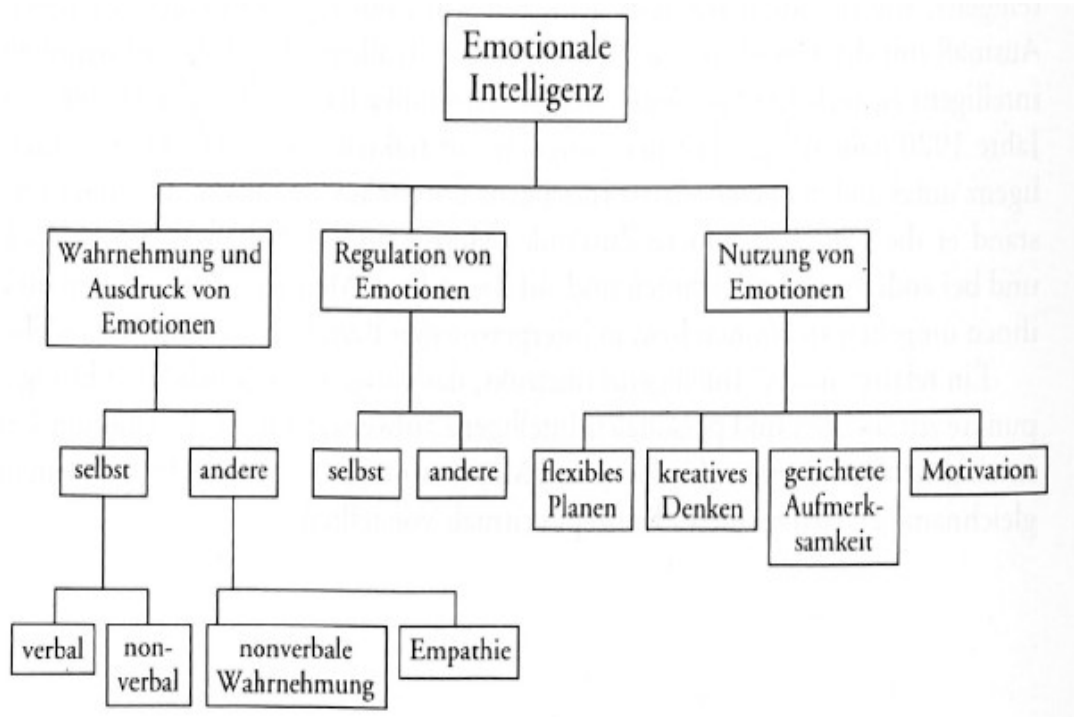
Emotionale Intelligenz

Wahrnehmung und Ausdruck von Emotionen

Regulation von Emotionen

Nutzung von Emotionen

selbst

andere

selbst

andere

flexibles Planen

kreatives Denken

gerichtete Aufmerksamkeit

Motivation

verbal

nonverbal

nonverbale Wahrnehmung

Empathie